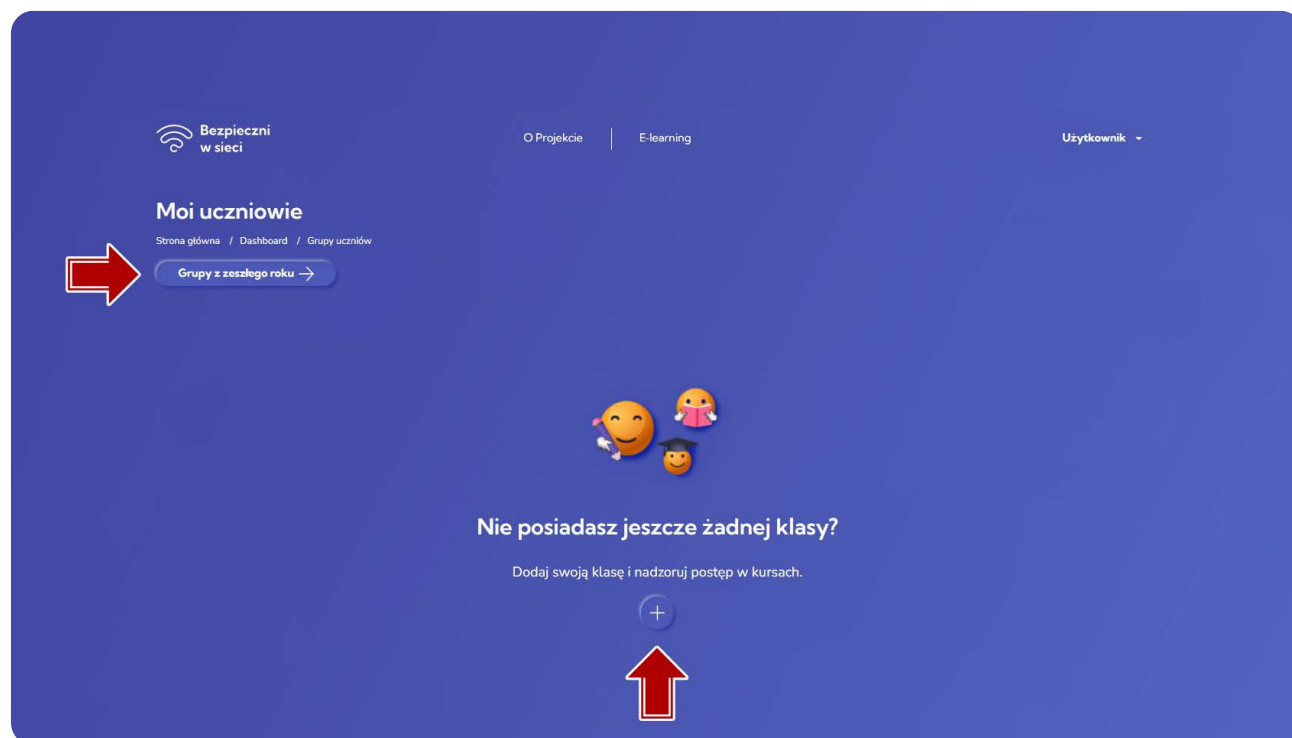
Bezpieczni w sieci

O Projekcie | E-learning

Użytkownik

Moi uczniowie

Strona główna / Dashboard / Grupy uczniów

Grupy z zeszłego roku →

Nie posiadasz jeszcze żadnej klasy?

Dodaj swoją klasę i nadzoruj postęp w kursach.

+